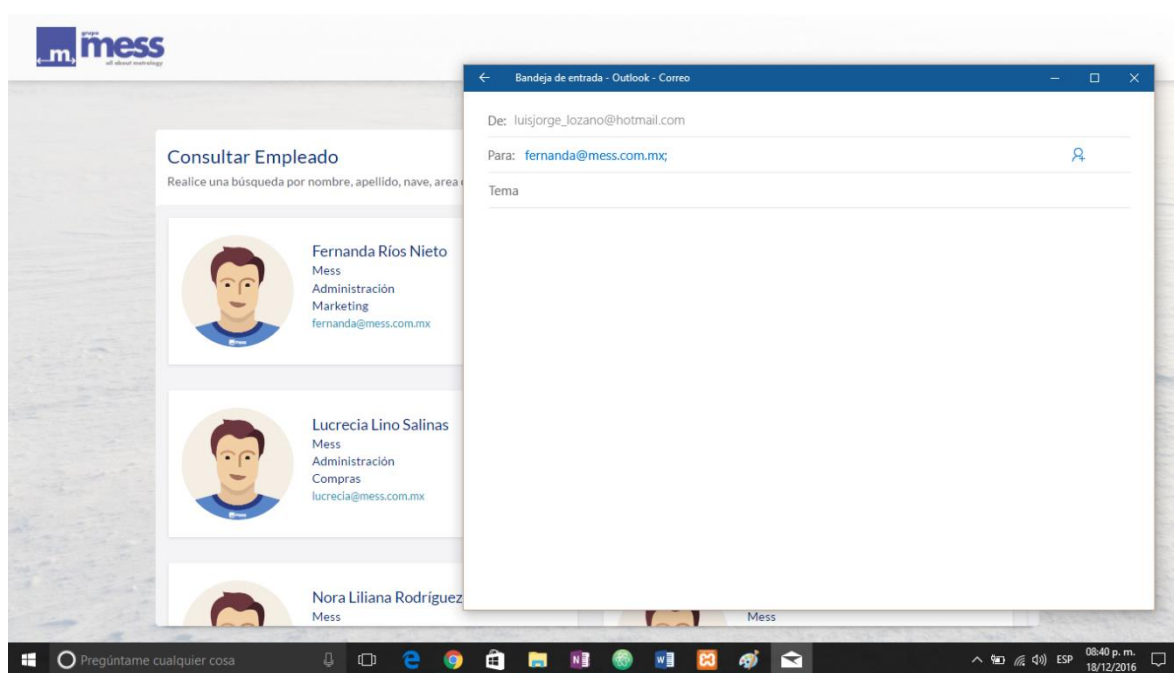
grupo
m mess
all about metrology

Consultar Empleado
Realice una búsqueda por nombre, apellido, nave, area

Fernanda Ríos Nieto
Mess
Administración
Marketing
fernanda@mess.com.mx

Lucrecia Lino Salinas
Mess
Administración
Compras
lucrecia@mess.com.mx

Nora Liliana Rodríguez
Mess

Mess

Bandeja de entrada - Outlook - Correo

De: luisjorge_lozano@hotmail.com
Para: fernanda@mess.com.mx;
Tema

Pregúntame cualquier cosa

ESP 08:40 p. m. 18/12/2016